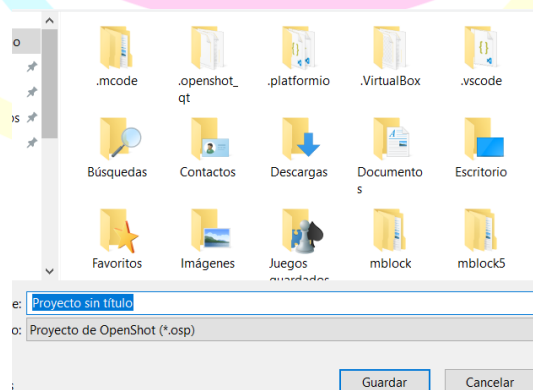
o
os
.mcode
.openshot_qt
.platformio
.VirtualBox
.vscode
Búsquedas
Contactos
Descargas
Documentos
Escritorio
Favoritos
Imágenes
Juegos guardados
mblock
mblock5
e: Proyecto sin título
o: Proyecto de OpenShot (*.osp)
Guardar
Cancelar